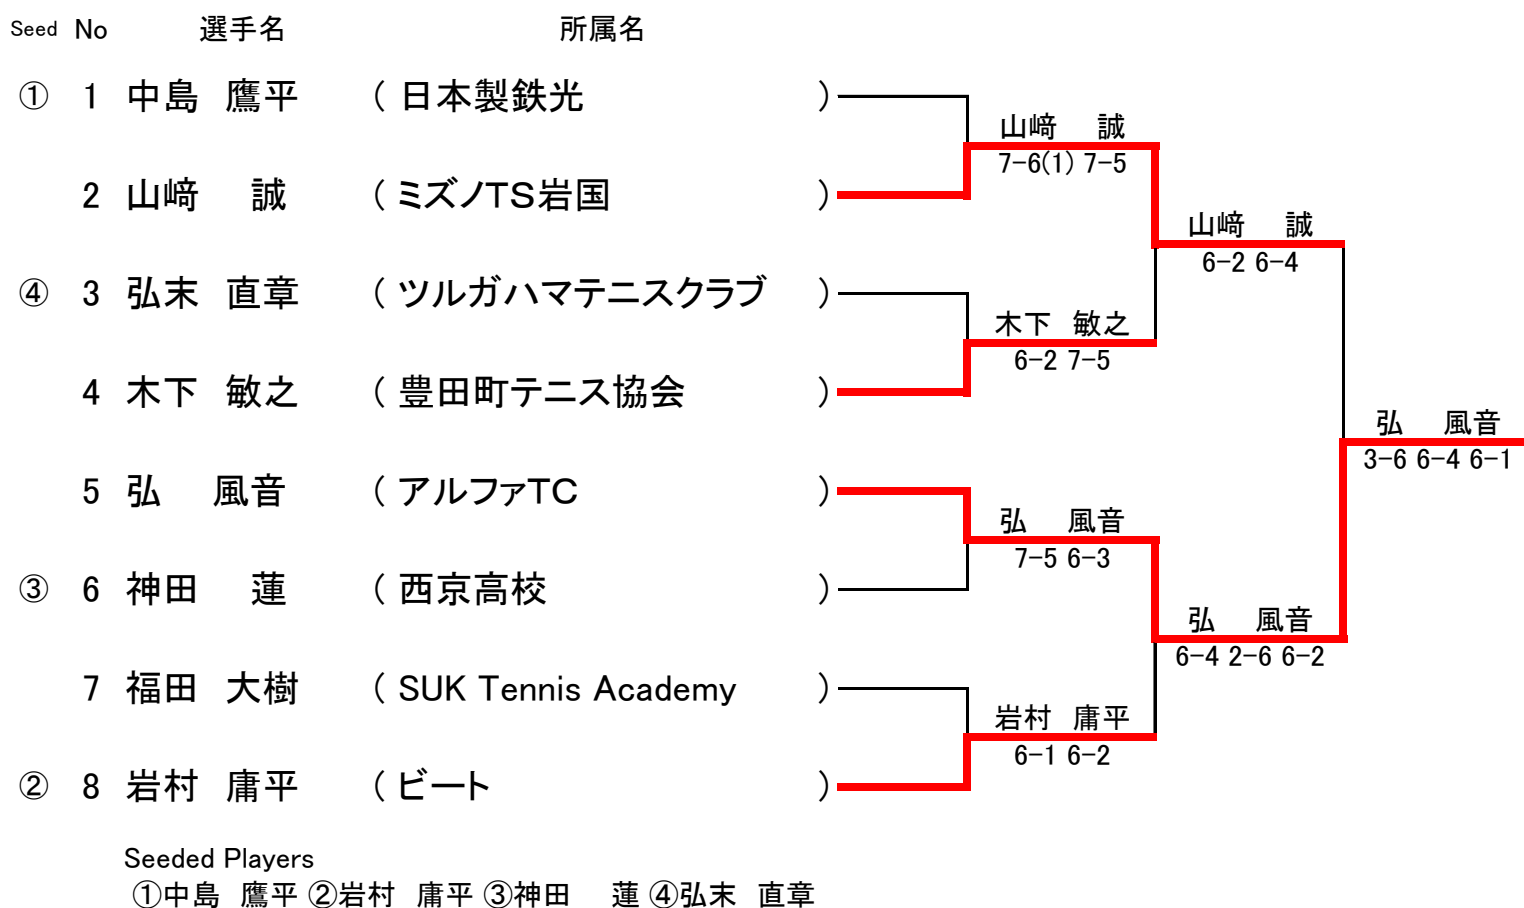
| Seed | No | 選手名 | 所属名 |
|---|---|---|---|
| ① | 1 | 中島　鷹平 | ( 日本製鉄光 ) |
| | 2 | 山﨑　　誠 | ( ミズノTS岩国 ) |
| ④ | 3 | 弘末　直章 | ( ツルガハマテニスクラブ ) |
| | 4 | 木下　敏之 | ( 豊田町テニス協会 ) |
| | 5 | 弘　　風音 | ( アルファTC ) |
| ③ | 6 | 神田　　蓮 | ( 西京高校 ) |
| | 7 | 福田　大樹 | ( SUK Tennis Academy ) |
| ② | 8 | 岩村　庸平 | ( ビート ) |

山﨑　　誠
7-6(1) 7-5

木下　敏之
6-2 7-5

弘　　風音
7-5 6-3

岩村　庸平
6-1 6-2

山﨑　　誠
6-2 6-4

弘　　風音
6-4 2-6 6-2

弘　　風音
3-6 6-4 6-1

Seeded Players
①中島　鷹平 ②岩村　庸平 ③神田　　蓮 ④弘末　直章